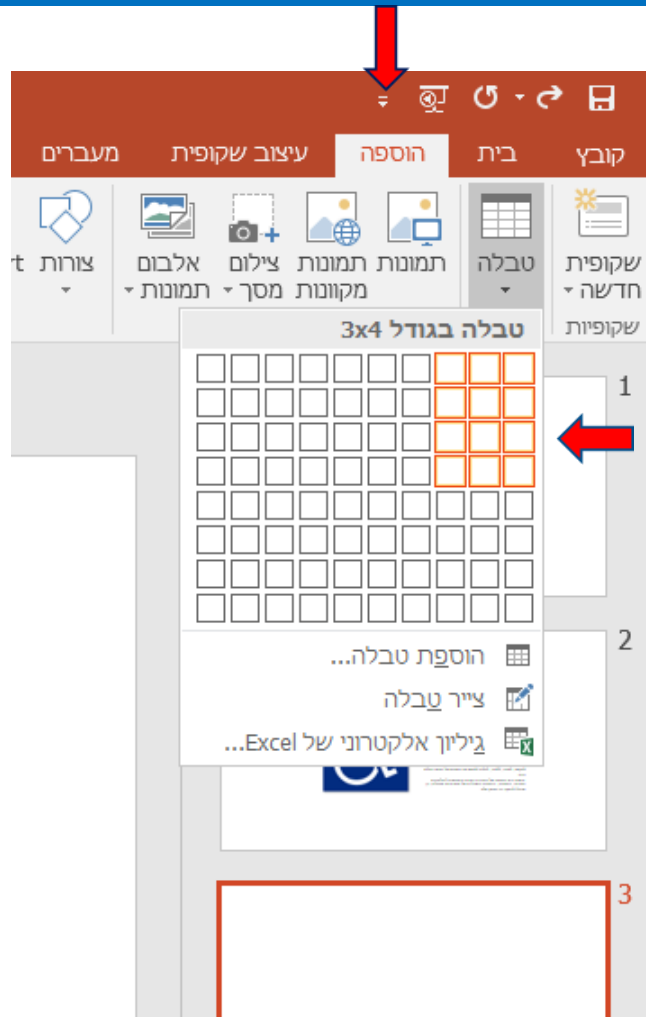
קובץ בית הוספה עיצוב שקופית מעברים

שקופית חדשה
שקופיות

טבלה

תמונות

תמונות מקוונות

צילום מסך

אלבום תמונות

צורות

t

טבלה בגודל 3x4

הוספת טבלה...

צייר טבלה

גיליון אלקטרוני של Excel...

1

2

3